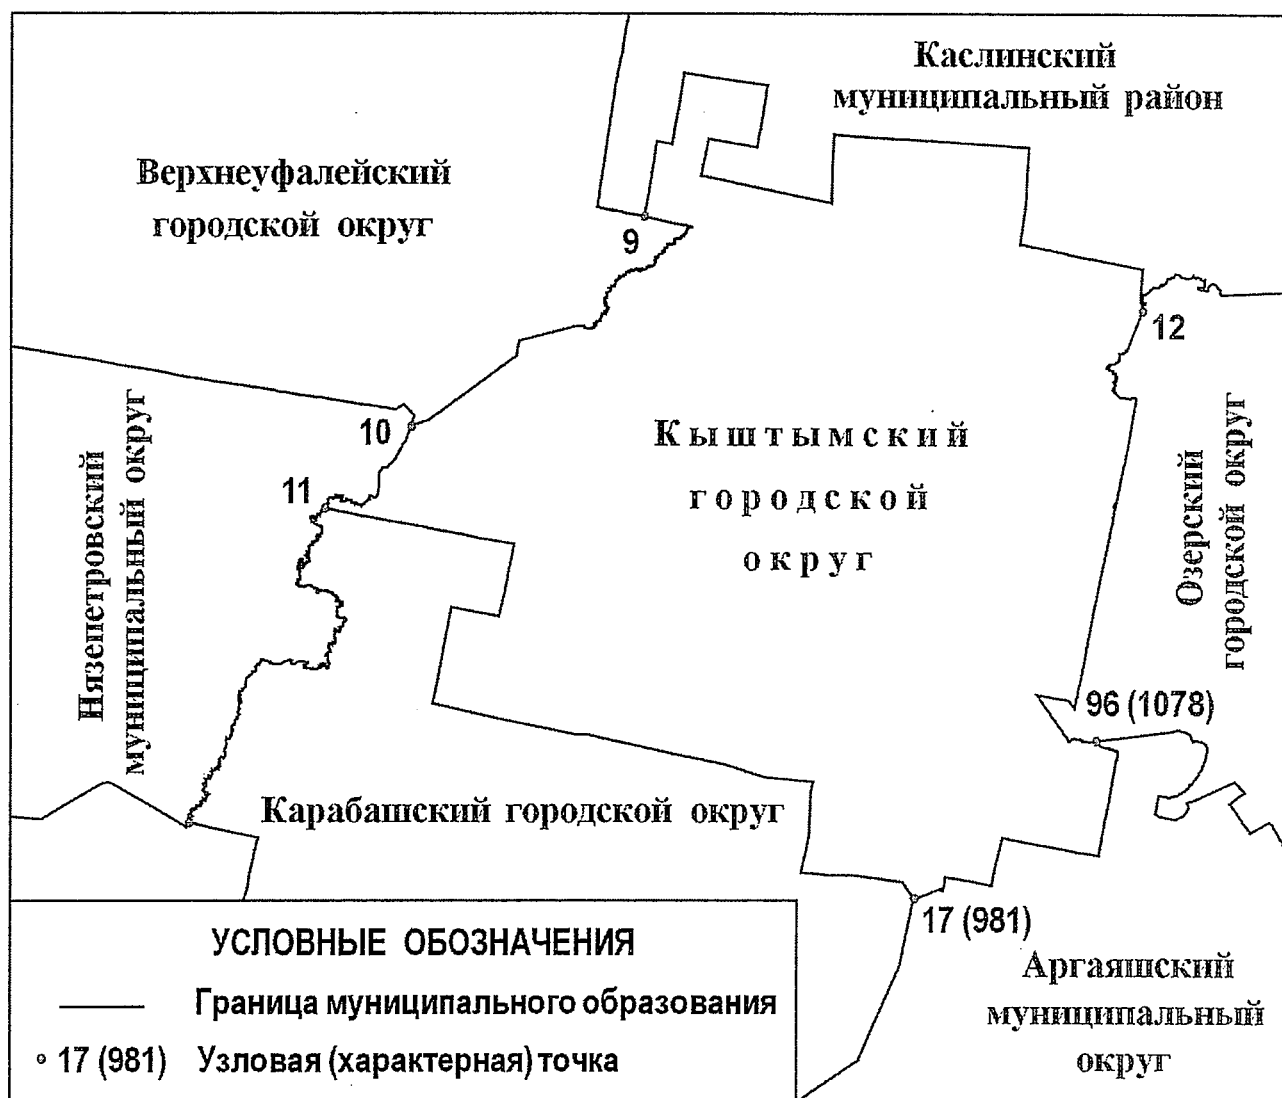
Каслинский муниципальный район

Верхнеуфалейский городской округ

9

12

Нязепетровский муниципальный округ

10

11

Кыштымский городской округ

Озерский городской округ

96 (1078)

Карабашский городской округ

17 (981)

УСЛОВНЫЕ ОБОЗНАЧЕНИЯ

Граница муниципального образования

17 (981) Узловая (характерная) точка

Аргаяшский муниципальный округ